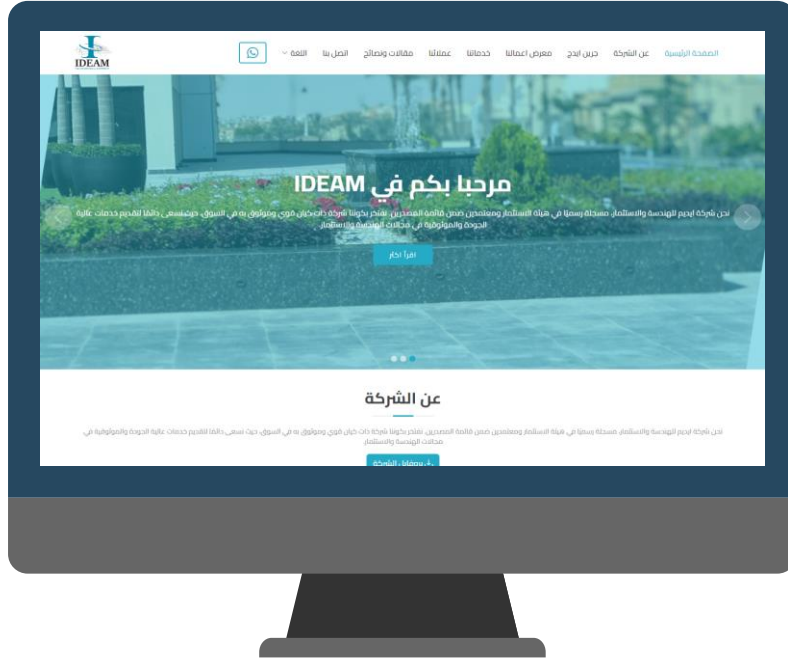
IDEAM

الصفحة الرئيسية عن الشركة جرين ايدج معرض اعمالنا خدماتنا عملائنا مقالات ونصائح اتصل بنا اللغة

مرحبا بكم في IDEAM

نحن شركة ايديم للهندسة والاستثمار مسجلة رسميا في هيئة الاستثمار ومعتمدين ضمن قائمة المصدرين. نفتخر بكوننا شركة ذات كيان قوي وموثوق به في السوق، حيث نسعى دائما لتقديم خدمات عالية الجودة والموثوقية في مجالات الهندسة والاستثمار.

اقرأ اكثر

عن الشركة

نحن شركة ايديم للهندسة والاستثمار مسجلة رسميا في هيئة الاستثمار ومعتمدين ضمن قائمة المصدرين. نفتخر بكوننا شركة ذات كيان قوي وموثوق به في السوق، حيث نسعى دائما لتقديم خدمات عالية الجودة والموثوقية في مجالات الهندسة والاستثمار.

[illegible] الشركة